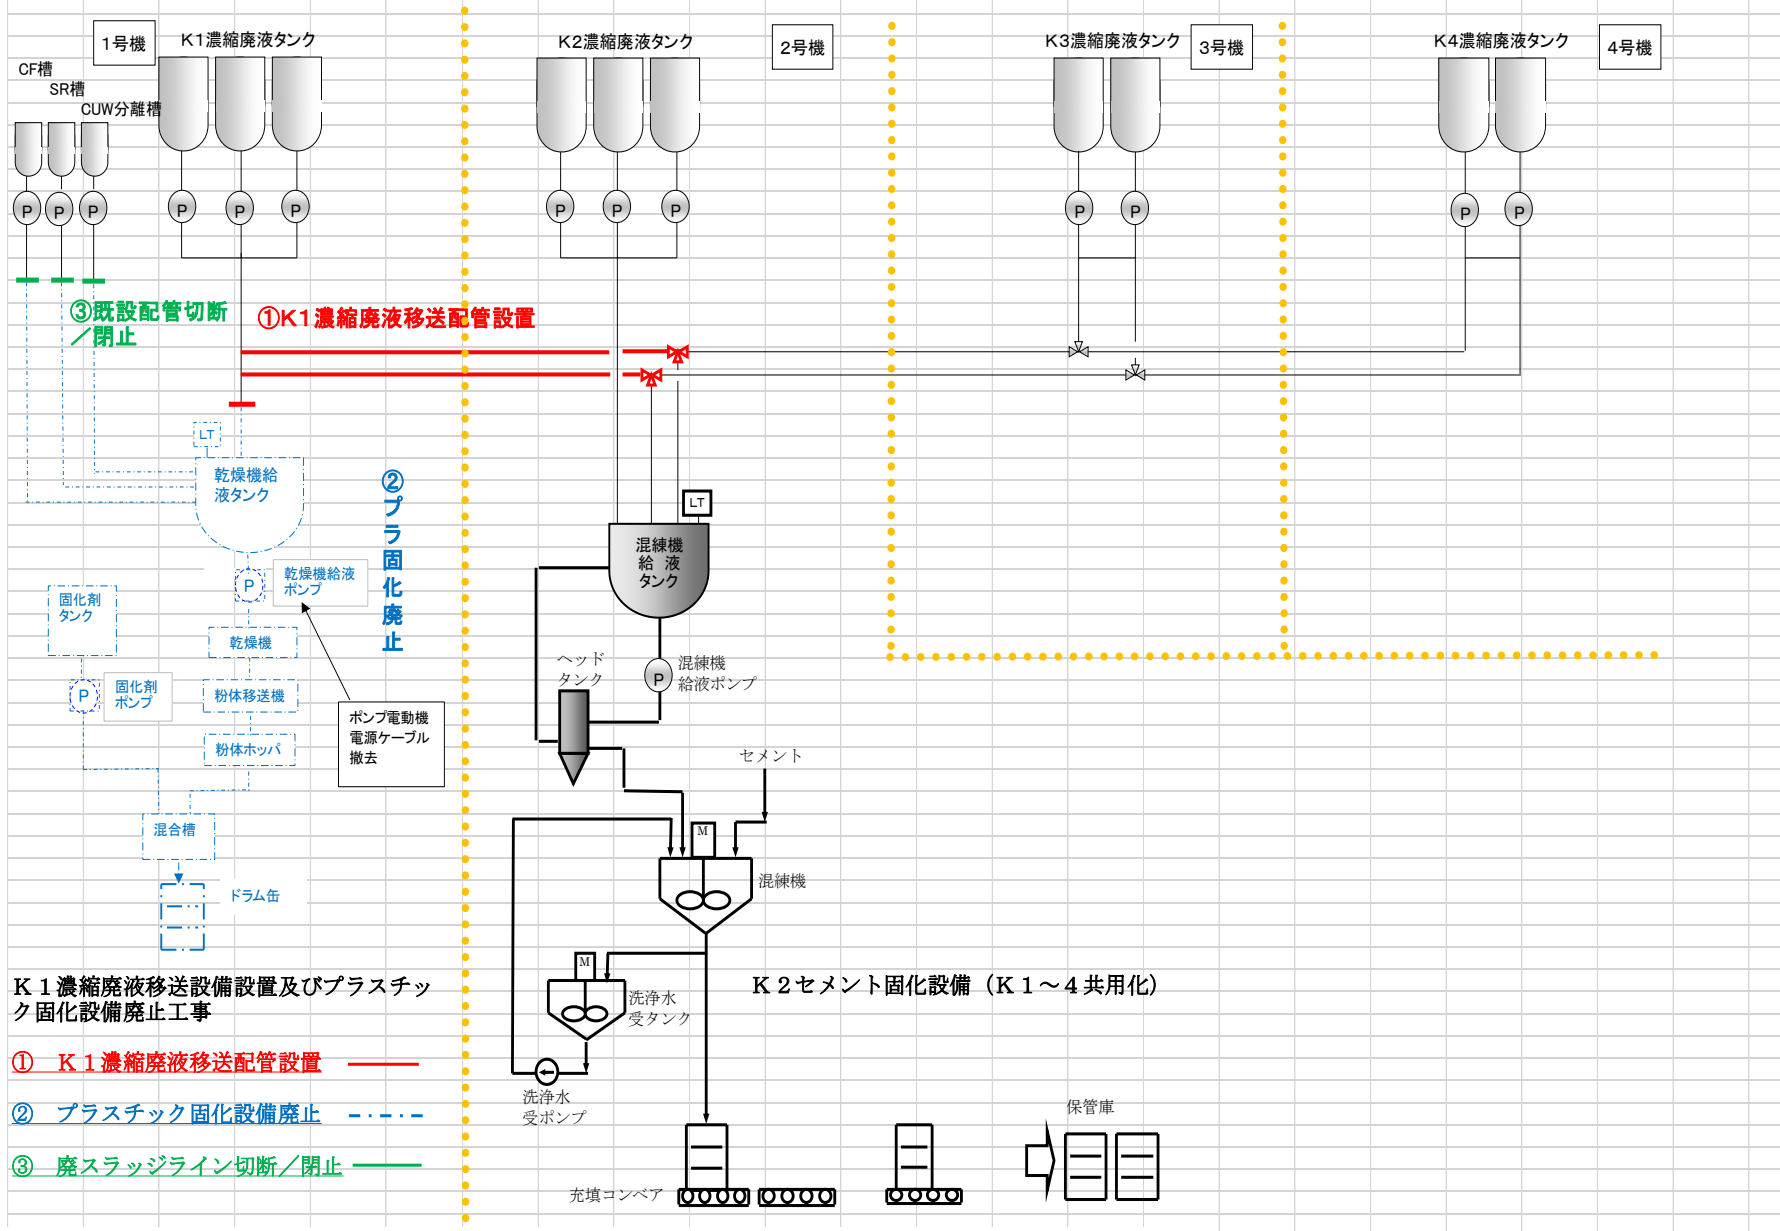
1号機
K1濃縮廃液タンク
CF槽
SR槽
CUW分離槽
P P P P P P
③既設配管切断／閉止
①K1濃縮廃液移送配管設置
LT
乾燥機給液タンク
②プラ固化廃止
P
乾燥機給液ポンプ
固化剤タンク
乾燥機
P
固化剤ポンプ
粉体移送機
粉体ホッパ
ポンプ電動機電源ケーブル撤去
混合槽
ドラム缶

K2濃縮廃液タンク
2号機
P P P
LT
混練機給液タンク
ヘッドタンク
P
混練機給液ポンプ
セメント
M
混練機
M
洗浄水受タンク
洗浄水受ポンプ
充填コンベア
保管庫

K3濃縮廃液タンク
3号機
P P

K4濃縮廃液タンク
4号機
P P

K１濃縮廃液移送設備設置及びプラスチック固化設備廃止工事
① K１濃縮廃液移送配管設置
② プラスチック固化設備廃止
③ 廃スラッジライン切断／閉止

K２セメント固化設備（K１～４共用化）